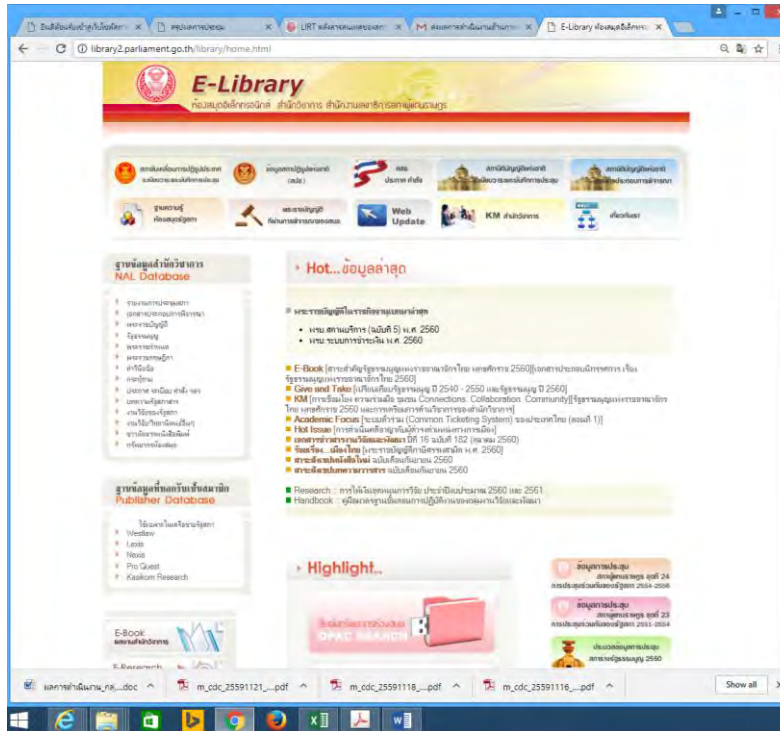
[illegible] | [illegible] | LIRT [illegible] | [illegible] | E-Library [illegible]

library2.parliament.go.th/library/home.html

E-Library
ห้องสมุดอิเล็กทรอนิกส์ สำนักวิชาการ สำนักงานเลขาธิการสภาผู้แทนราษฎร

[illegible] | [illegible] | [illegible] | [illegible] | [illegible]
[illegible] | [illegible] | Web Update | KM สำนักวิชาการ | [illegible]

ฐานข้อมูลสำนักวิชาการ
NAL Database

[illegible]

ฐานข้อมูลที่บอกรับเป็นสมาชิก
Publisher Database

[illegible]
Westlaw
Lexis
Nexis
Pro Quest
Kasikorn Research

E-Book
E-Research

Hot...ข้อมูลล่าสุด

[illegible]
• พรบ. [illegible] (ฉบับที่ 5) พ.ศ. 2560
• พรบ. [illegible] พ.ศ. 2560

E-Book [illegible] 2560
Give and Take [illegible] ปี 2540 - 2550 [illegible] ปี 2560
KM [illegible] Connections. Collaboration. Community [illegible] 2560 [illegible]
Academic Focus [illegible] (Common Ticketing System) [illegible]
Hot Issue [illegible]
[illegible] ปีที่ 16 ฉบับที่ 182 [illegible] 2560
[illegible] พ.ศ. 2560
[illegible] 2560
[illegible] 2560

Research : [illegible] 2560 และ 2561
Handbook : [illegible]

Highlight...

OPAC SEARCH

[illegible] ชุดที่ 24 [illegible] 2554-2558
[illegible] ชุดที่ 23 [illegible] 2551-2554
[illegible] 2550

ผลการดำเนินงาน_ng....doc | m_cdc_25591121_....pdf | m_cdc_25591118_....pdf | m_cdc_25591116_....pdf | Show all